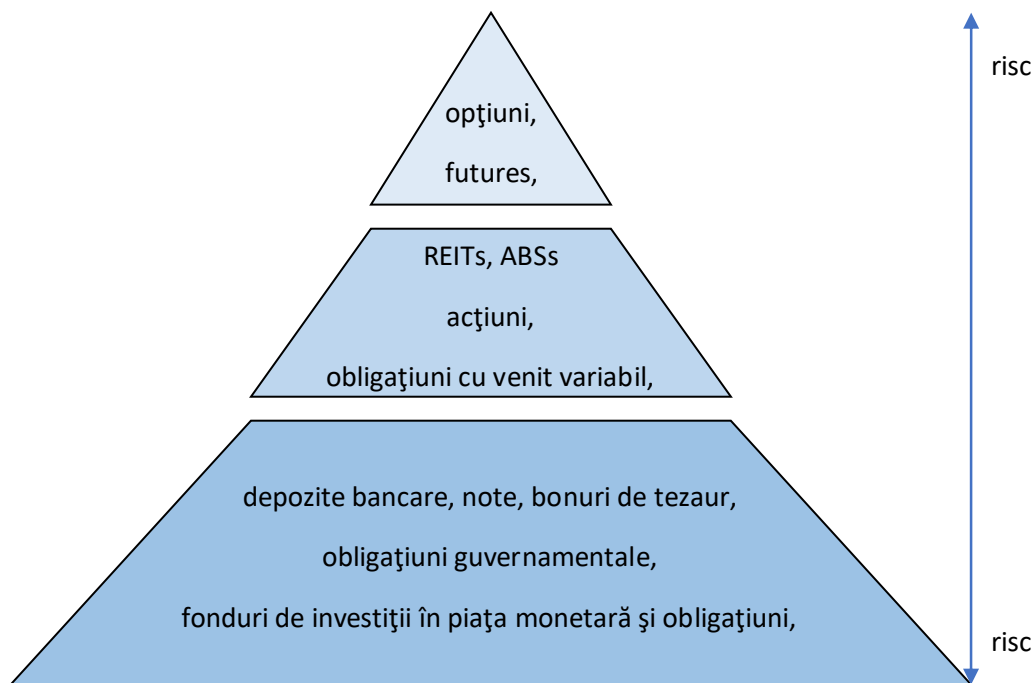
opţiuni,

futures,

REITs, ABSs

acţiuni,

obligaţiuni cu venit variabil,

depozite bancare, note, bonuri de tezaur,

obligaţiuni guvernamentale,

fonduri de investiţii în piaţa monetară şi obligaţiuni,

risc

risc